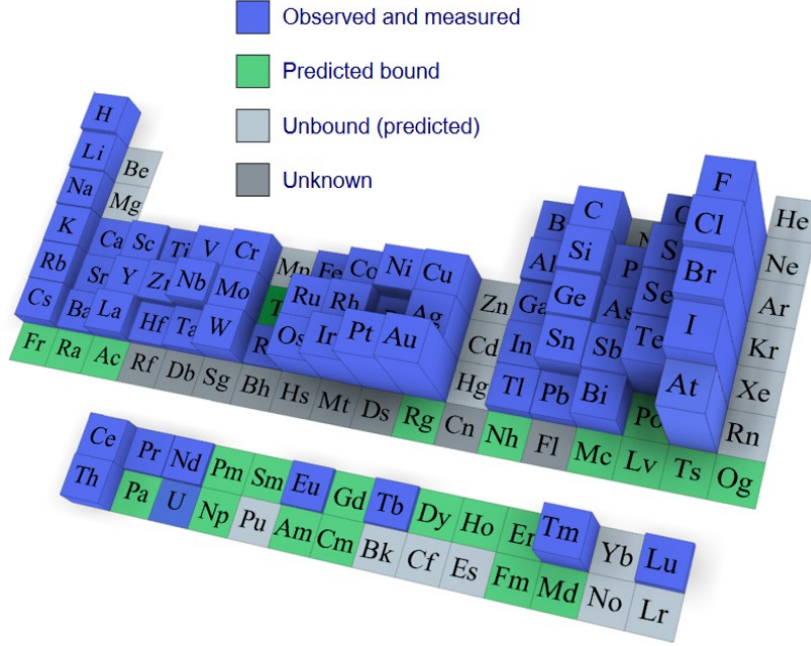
Observed and measured

Predicted bound

Unbound (predicted)

Unknown

H
Li Be
Na Mg
K Ca Sc Ti V Cr Mn Fe Co Ni Cu Zn Ga Ge As Se Br
Rb Sr Y Zr Nb Mo Tc Ru Rh Pd Ag Cd In Sn Sb Te I
Cs Ba La Hf Ta W Re Os Ir Pt Au Hg Tl Pb Bi Po At
Fr Ra Ac Rf Db Sg Bh Hs Mt Ds Rg Cn Nh Fl Mc Lv Ts Og
B C N O F He
Al Si P S Cl Ne
Ar
Kr
Xe
Rn

Ce Pr Nd Pm Sm Eu Gd Tb Dy Ho Er Tm Yb Lu
Th Pa U Np Pu Am Cm Bk Cf Es Fm Md No Lr